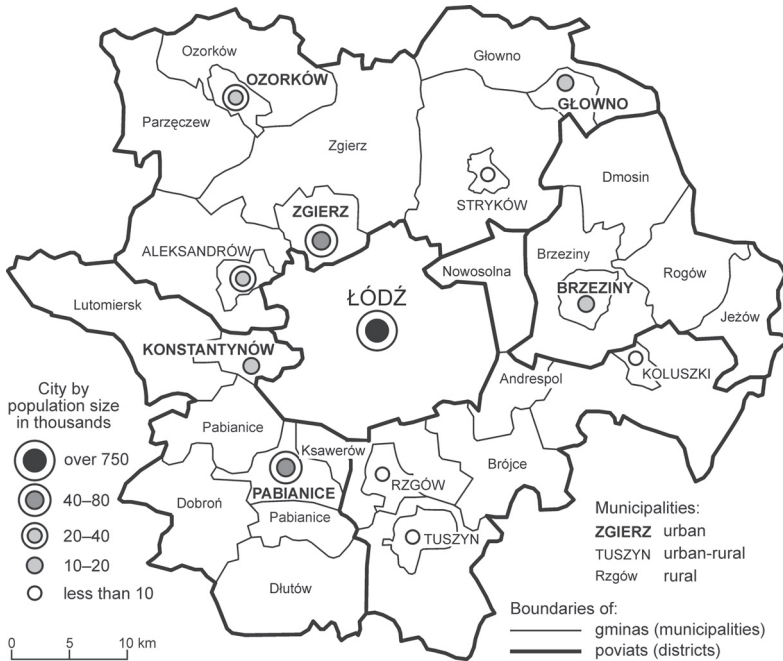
Ozorków
OZORKÓW
Parzęczew
Głowno
GŁOWNO
Zgierz
Dmosin
STRYKÓW
ZGIERZ
ALEKSANDRÓW
Brzeziny
Nowosolna
BRZEZINY
Rogów
Lutomiersk
ŁÓDŹ
Jeżów
KONSTANTYNÓW
KOLUSZKI
Andrespol
Pabianice
Ksawerów
Brójce
PABIANICE
RZGÓW
Dobroń
Pabianice
TUSZYN
Dłutów

City by population size in thousands
over 750
40–80
20–40
10–20
less than 10

Municipalities:
ZGIERZ urban
TUSZYN urban-rural
Rzgów rural

Boundaries of:
gminas (municipalities)
poviats (districts)

0 5 10 km